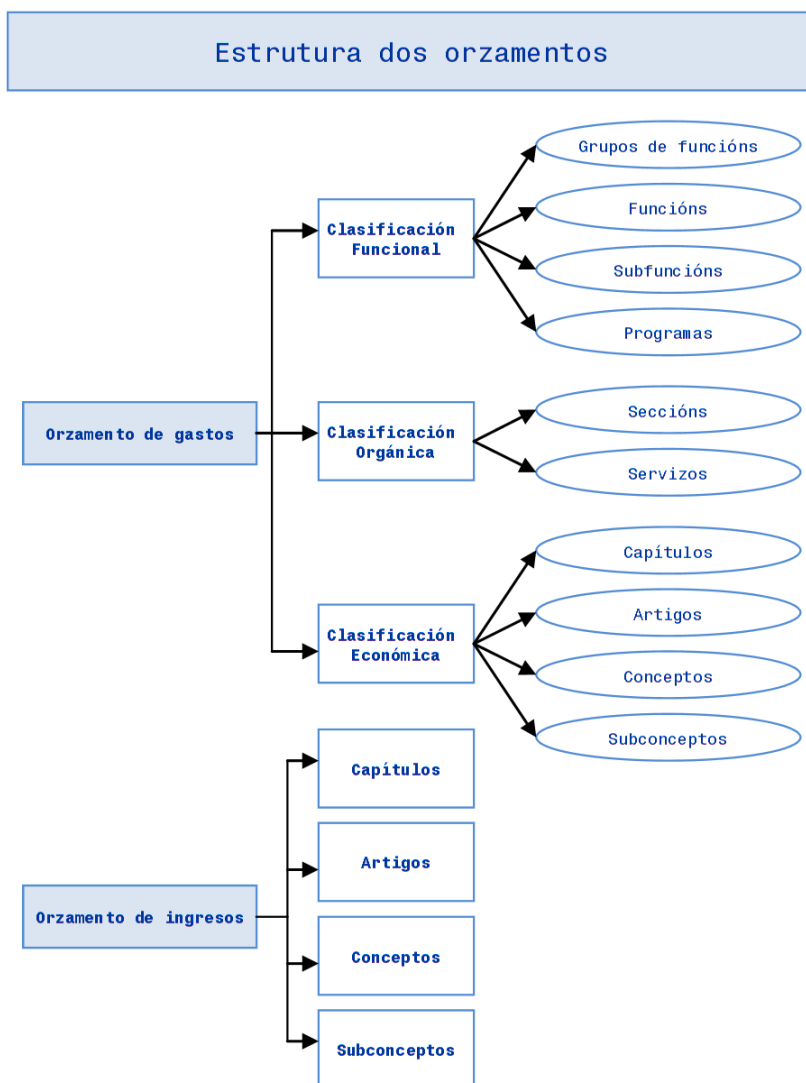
Estrutura dos orzamentos

Orzamento de gastos

Clasificación Funcional

Grupos de funcións

Funcións

Subfuncións

Programas

Clasificación Orgánica

Seccións

Servizos

Clasificación Económica

Capítulos

Artigos

Conceptos

Subconceptos

Orzamento de ingresos

Capítulos

Artigos

Conceptos

Subconceptos